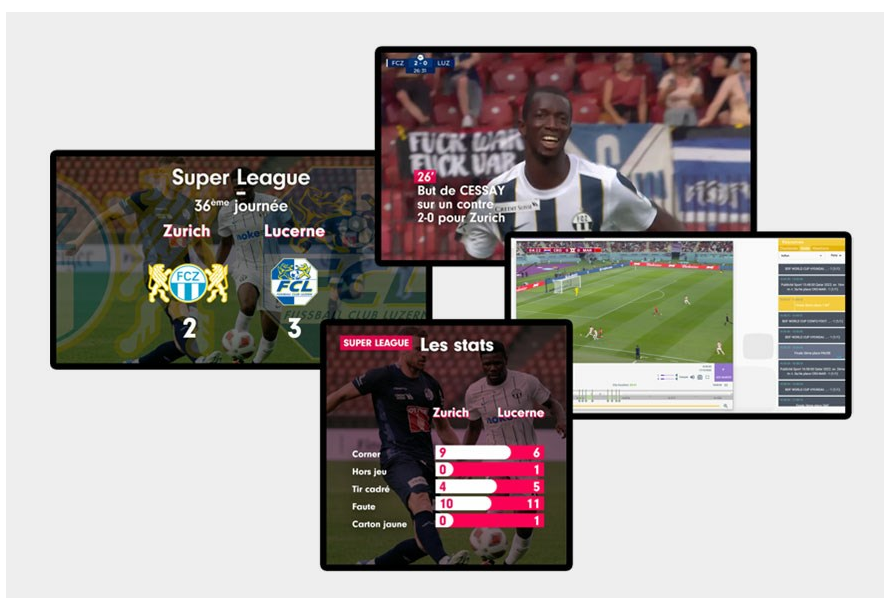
FCZ 2-0 LUZ
26:31

FUCK VAR
FUCK VAR

26'
But de CESSAY
sur un contre
2-0 pour Zurich

Super League
–
36ème journée

Zurich
Lucerne

FCZ
FCL

2
3

SUPER LEAGUE Les stats

Zurich
Lucerne

| | Zurich | Lucerne |
|---|---|---|
| Corner | 9 | 6 |
| Hors jeu | 0 | 1 |
| Tir cadré | 4 | 5 |
| Faute | 10 | 11 |
| Carton jaune | 0 | 1 |